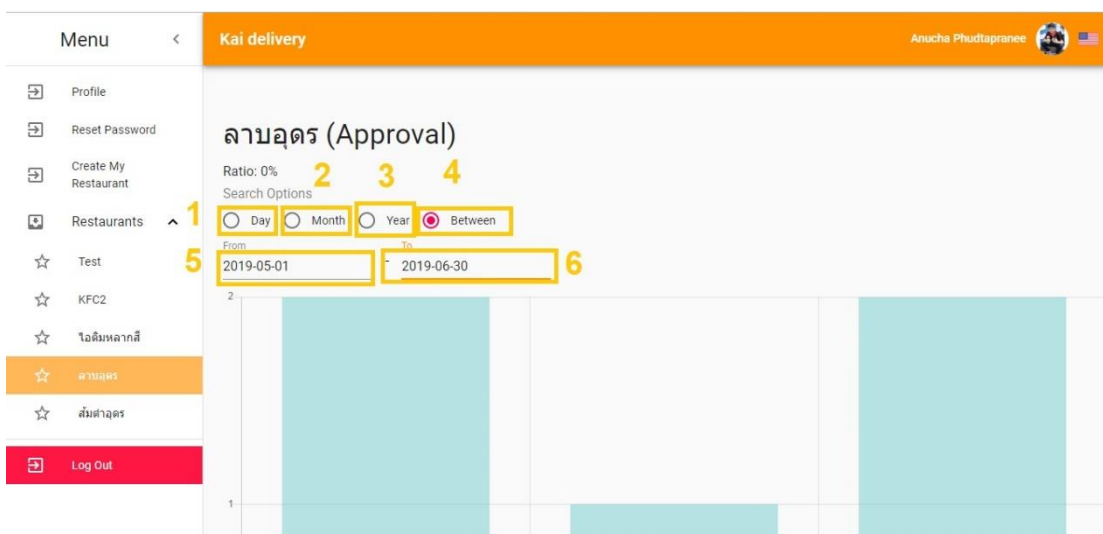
Menu <

Profile

Reset Password

Create My Restaurant

Restaurants ^

Test

KFC2

ไอติมหลากสี

ลาบอุดร

ส้มตำอุดร

Log Out

Kai delivery

Anucha Phudtapranee

ลาบอุดร (Approval)

Ratio: 0%

Search Options

1 Day 2 Month 3 Year 4 Between

From

5 2019-05-01

To

2019-06-30 6

2

1